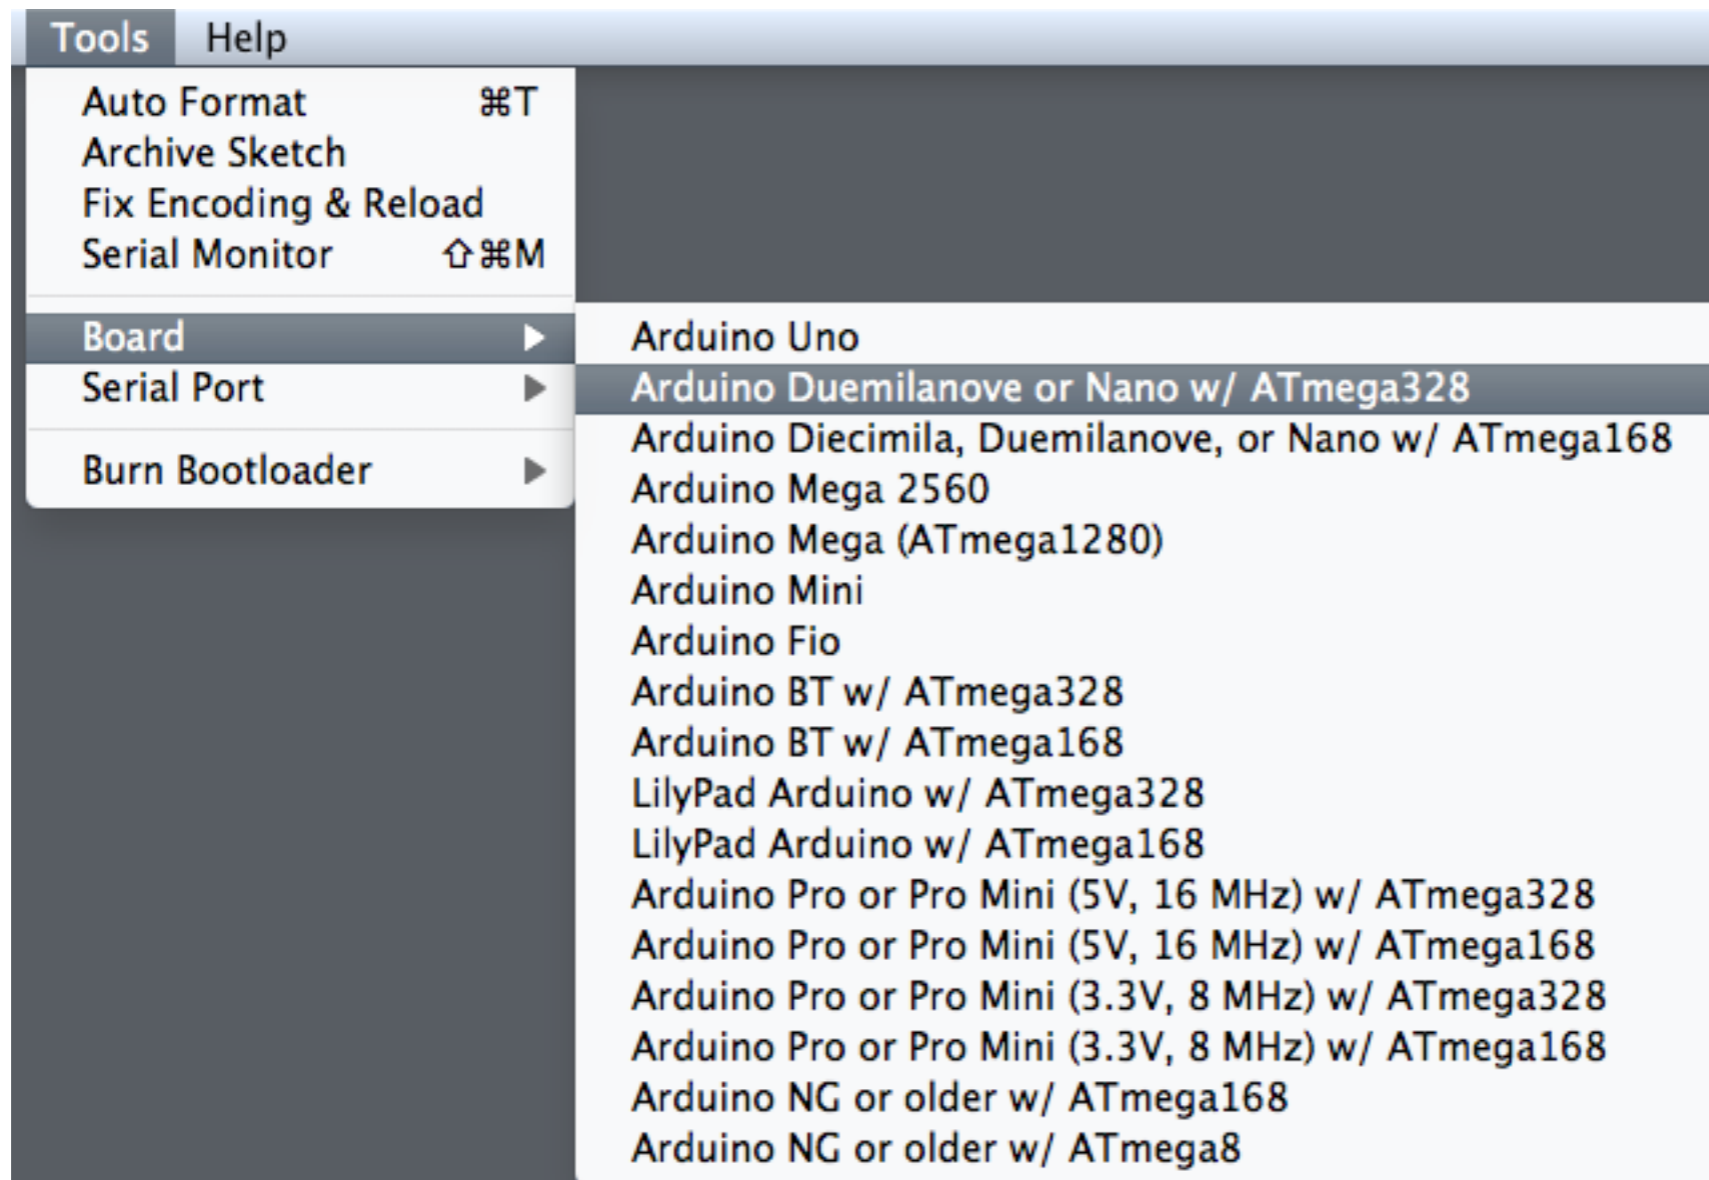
Tools Help

Auto Format ⌘T
Archive Sketch
Fix Encoding & Reload
Serial Monitor ⇧⌘M

Board ▶
Serial Port ▶

Burn Bootloader ▶

Arduino Uno
Arduino Duemilanove or Nano w/ ATmega328
Arduino Diecimila, Duemilanove, or Nano w/ ATmega168
Arduino Mega 2560
Arduino Mega (ATmega1280)
Arduino Mini
Arduino Fio
Arduino BT w/ ATmega328
Arduino BT w/ ATmega168
LilyPad Arduino w/ ATmega328
LilyPad Arduino w/ ATmega168
Arduino Pro or Pro Mini (5V, 16 MHz) w/ ATmega328
Arduino Pro or Pro Mini (5V, 16 MHz) w/ ATmega168
Arduino Pro or Pro Mini (3.3V, 8 MHz) w/ ATmega328
Arduino Pro or Pro Mini (3.3V, 8 MHz) w/ ATmega168
Arduino NG or older w/ ATmega168
Arduino NG or older w/ ATmega8